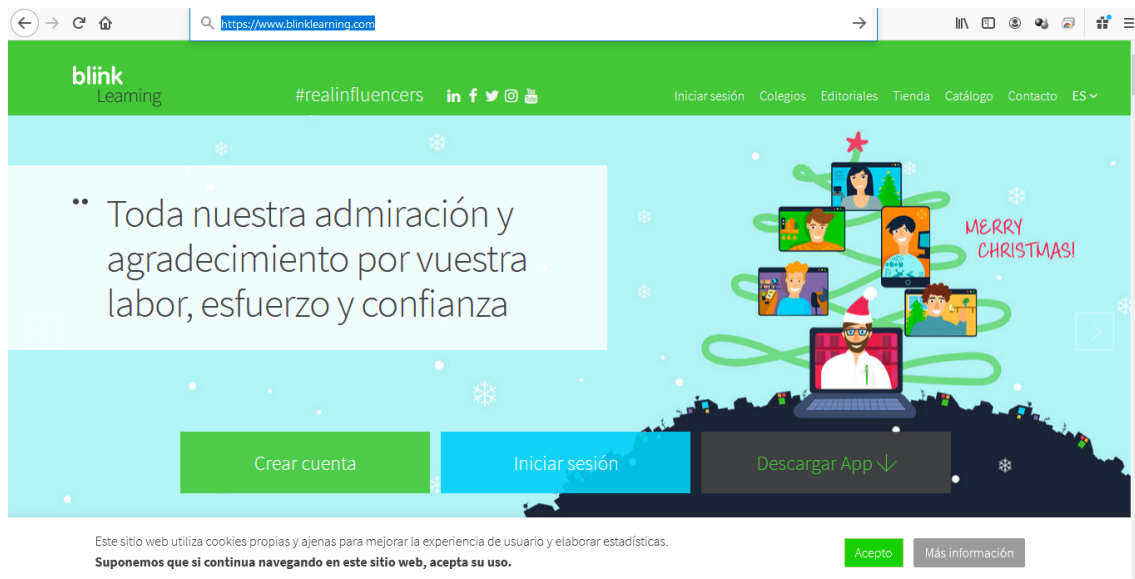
https://www.blinklearning.com

blink Learning

#realinfluencers

Iniciar sesión Colegios Editoriales Tienda Catálogo Contacto ES

Toda nuestra admiración y agradecimiento por vuestra labor, esfuerzo y confianza

MERRY CHRISTMAS!

Crear cuenta

Iniciar sesión

Descargar App

Este sitio web utiliza cookies propias y ajenas para mejorar la experiencia de usuario y elaborar estadísticas.
**Suponemos que si continua navegando en este sitio web, acepta su uso.**

Acepto

Más información